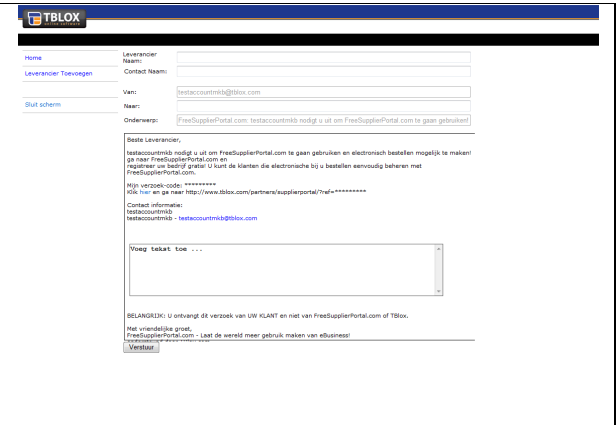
TBLOX
online software

Home

Leverancier Toevoegen

Sluit scherm

Leverancier Naam:

Contact Naam:

Van: testaccountmkb@tblox.com

Naar:

Onderwerp: FreeSupplierPortal.com: testaccountmkb nodigt u uit om FreeSupplierPortal.com te gaan gebruiken!

Beste Leverancier,

testaccountmkb nodigt u uit om FreeSupplierPortal.com te gaan gebruiken en electronisch bestellen mogelijk te maken! ga naar FreeSupplierPortal.com en registreer uw bedrijf gratis! U kunt de klanten die electronische bij u bestellen eenvoudig beheren met FreeSupplierPortal.com.

Mijn verzoek-code: *********
Klik hier en ga naar http://www.tblox.com/partners/supplierportal/?ref=*********

Contact informatie:
testaccountmkb
testaccountmkb - testaccountmkb@tblox.com

Voeg tekst toe ...

BELANGRIJK: U ontvangt dit verzoek van UW KLANT en niet van FreeSupplierPortal.com of TBlox.

Met vriendelijke groet,
FreeSupplierPortal.com - Laat de wereld meer gebruik maken van eBusiness!

Verstuur